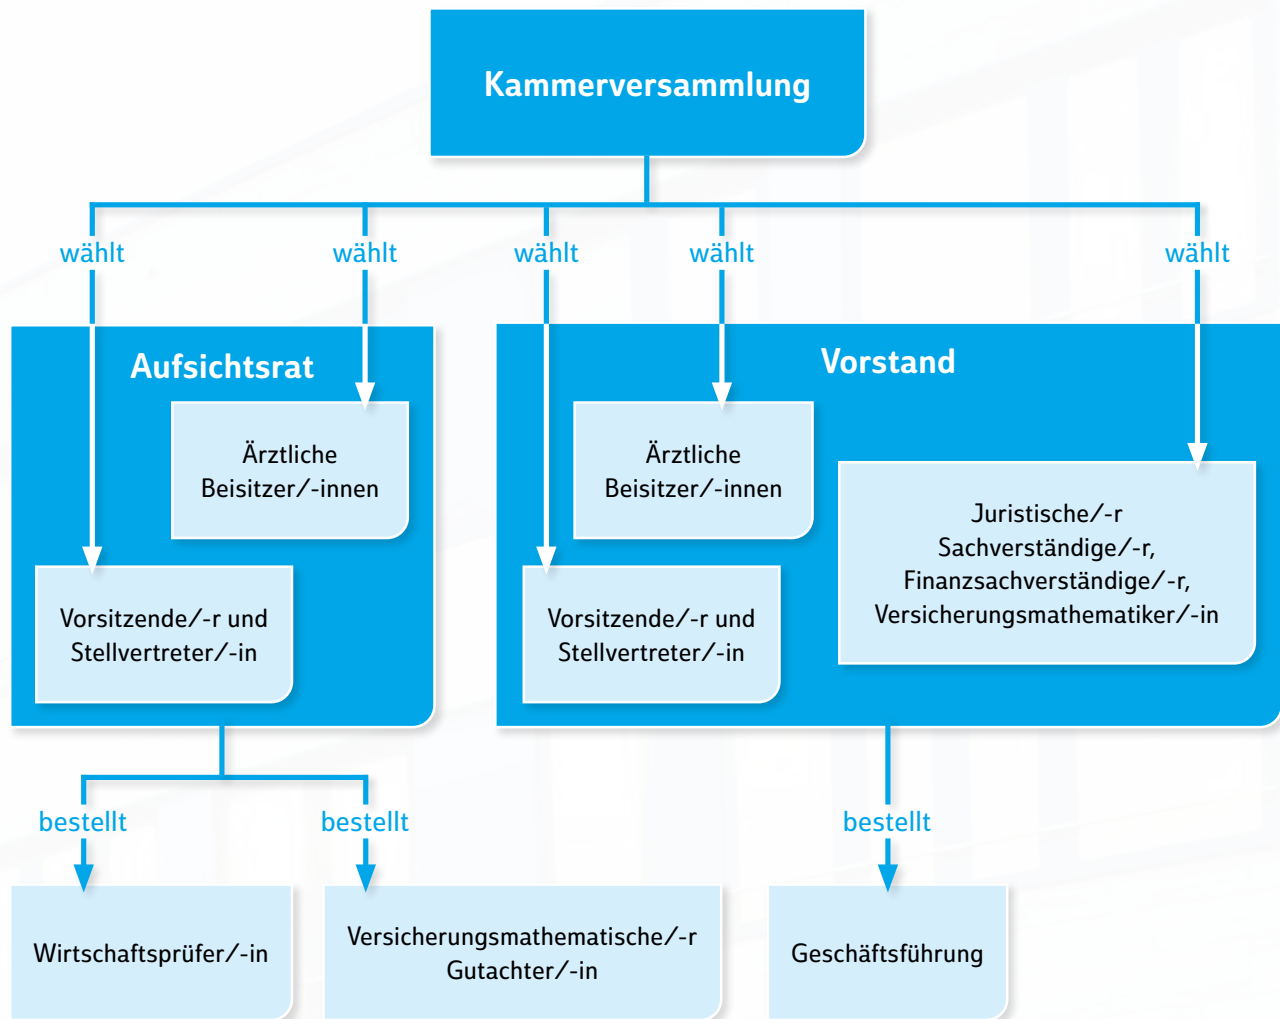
Kammerversammlung

wählt

wählt

wählt

wählt

wählt

Aufsichtsrat

Ärztliche Beisitzer/-innen

Vorsitzende/-r und Stellvertreter/-in

Vorstand

Ärztliche Beisitzer/-innen

Vorsitzende/-r und Stellvertreter/-in

Juristische/-r Sachverständige/-r, Finanzsachverständige/-r, Versicherungsmathematiker/-in

bestellt

bestellt

bestellt

Wirtschaftsprüfer/-in

Versicherungsmathematische/-r Gutachter/-in

Geschäftsführung